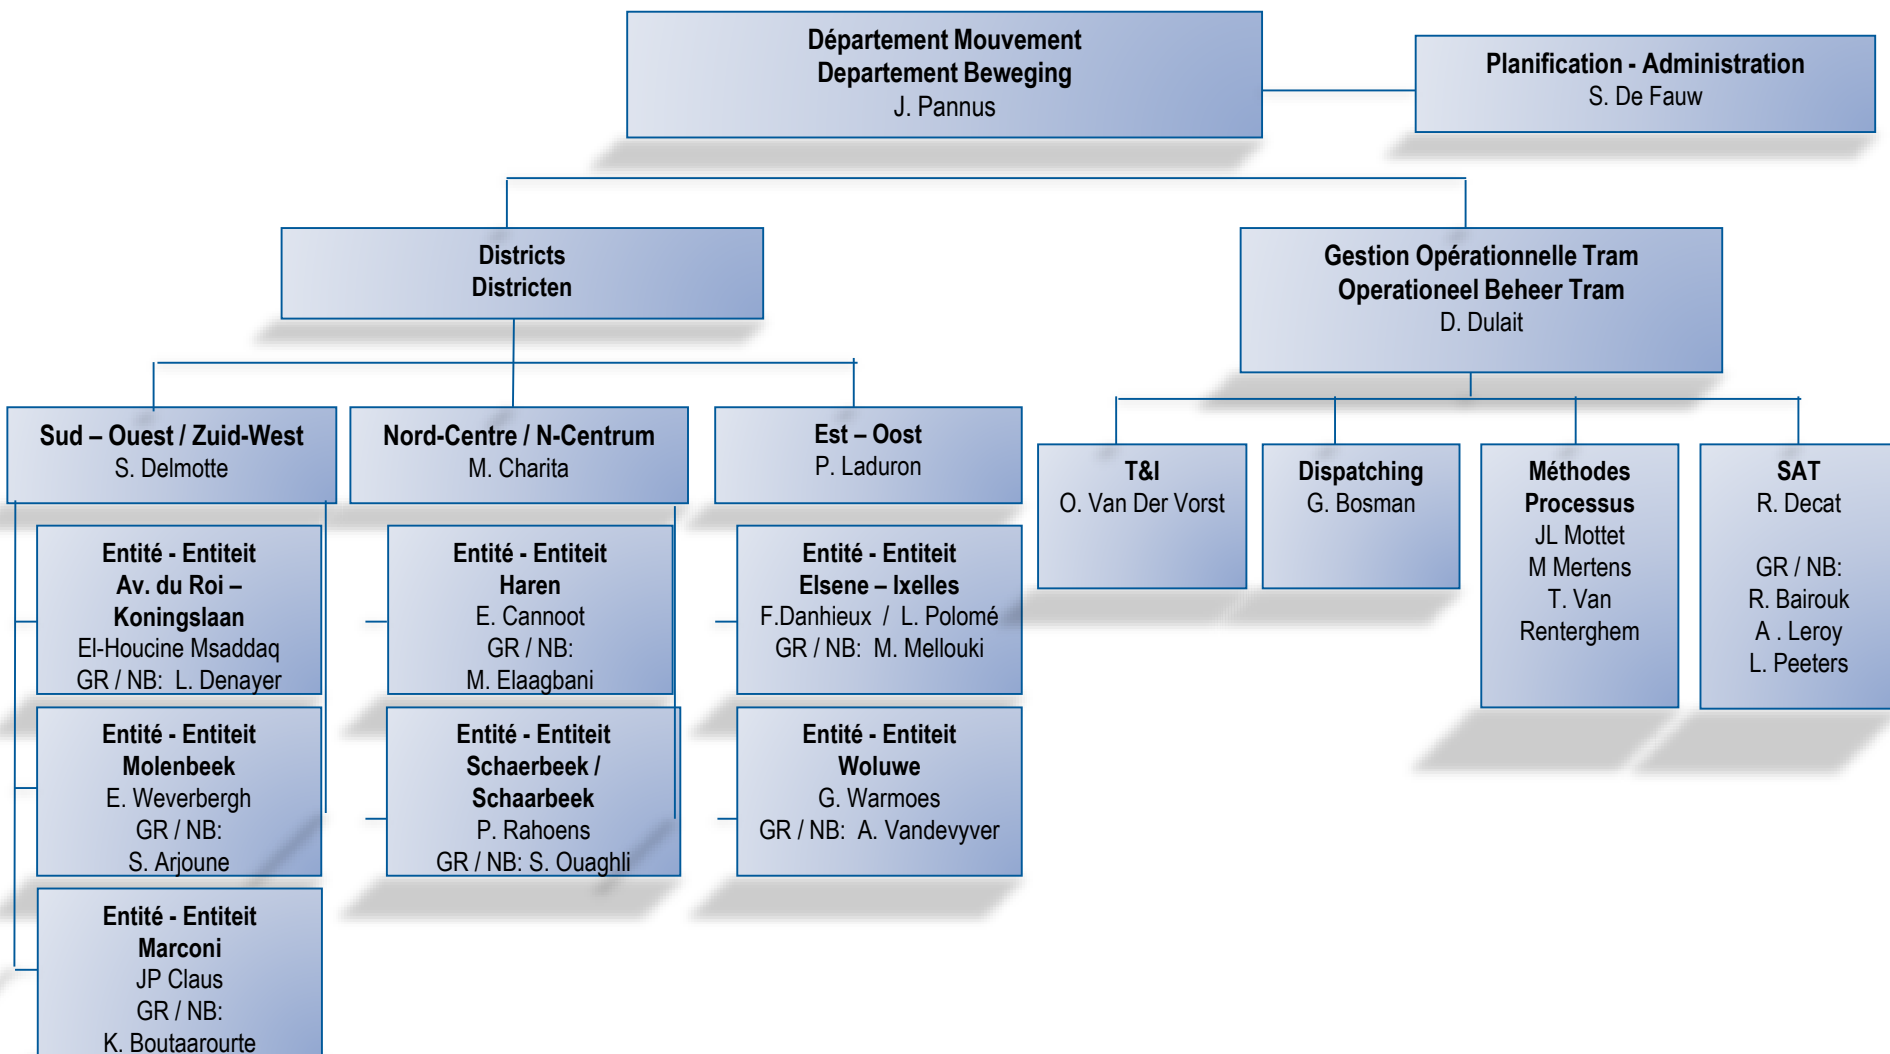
Département Mouvement
Departement Beweging
J. Pannus

Planification - Administration
S. De Fauw

Districts
Districten

Gestion Opérationnelle Tram
Operationeel Beheer Tram
D. Dulait

Sud – Ouest / Zuid-West
S. Delmotte

Nord-Centre / N-Centrum
M. Charita

Est – Oost
P. Laduron

T&I
O. Van Der Vorst

Dispatching
G. Bosman

Méthodes
Processus
JL Mottet
M Mertens
T. Van Renterghem

SAT
R. Decat

GR / NB:
R. Bairouk
A . Leroy
L. Peeters

Entité - Entiteit
Av. du Roi – Koningslaan
El-Houcine Msaddaq
GR / NB: L. Denayer

Entité - Entiteit
Haren
E. Cannoot
GR / NB:
M. Elaagbani

Entité - Entiteit
Elsene – Ixelles
F.Danhieux / L. Polomé
GR / NB: M. Mellouki

Entité - Entiteit
Molenbeek
E. Weverbergh
GR / NB:
S. Arjoune

Entité - Entiteit
Schaerbeek / Schaarbeek
P. Rahoens
GR / NB: S. Ouaghli

Entité - Entiteit
Woluwe
G. Warmoes
GR / NB: A. Vandevyver

Entité - Entiteit
Marconi
JP Claus
GR / NB:
K. Boutaarourte